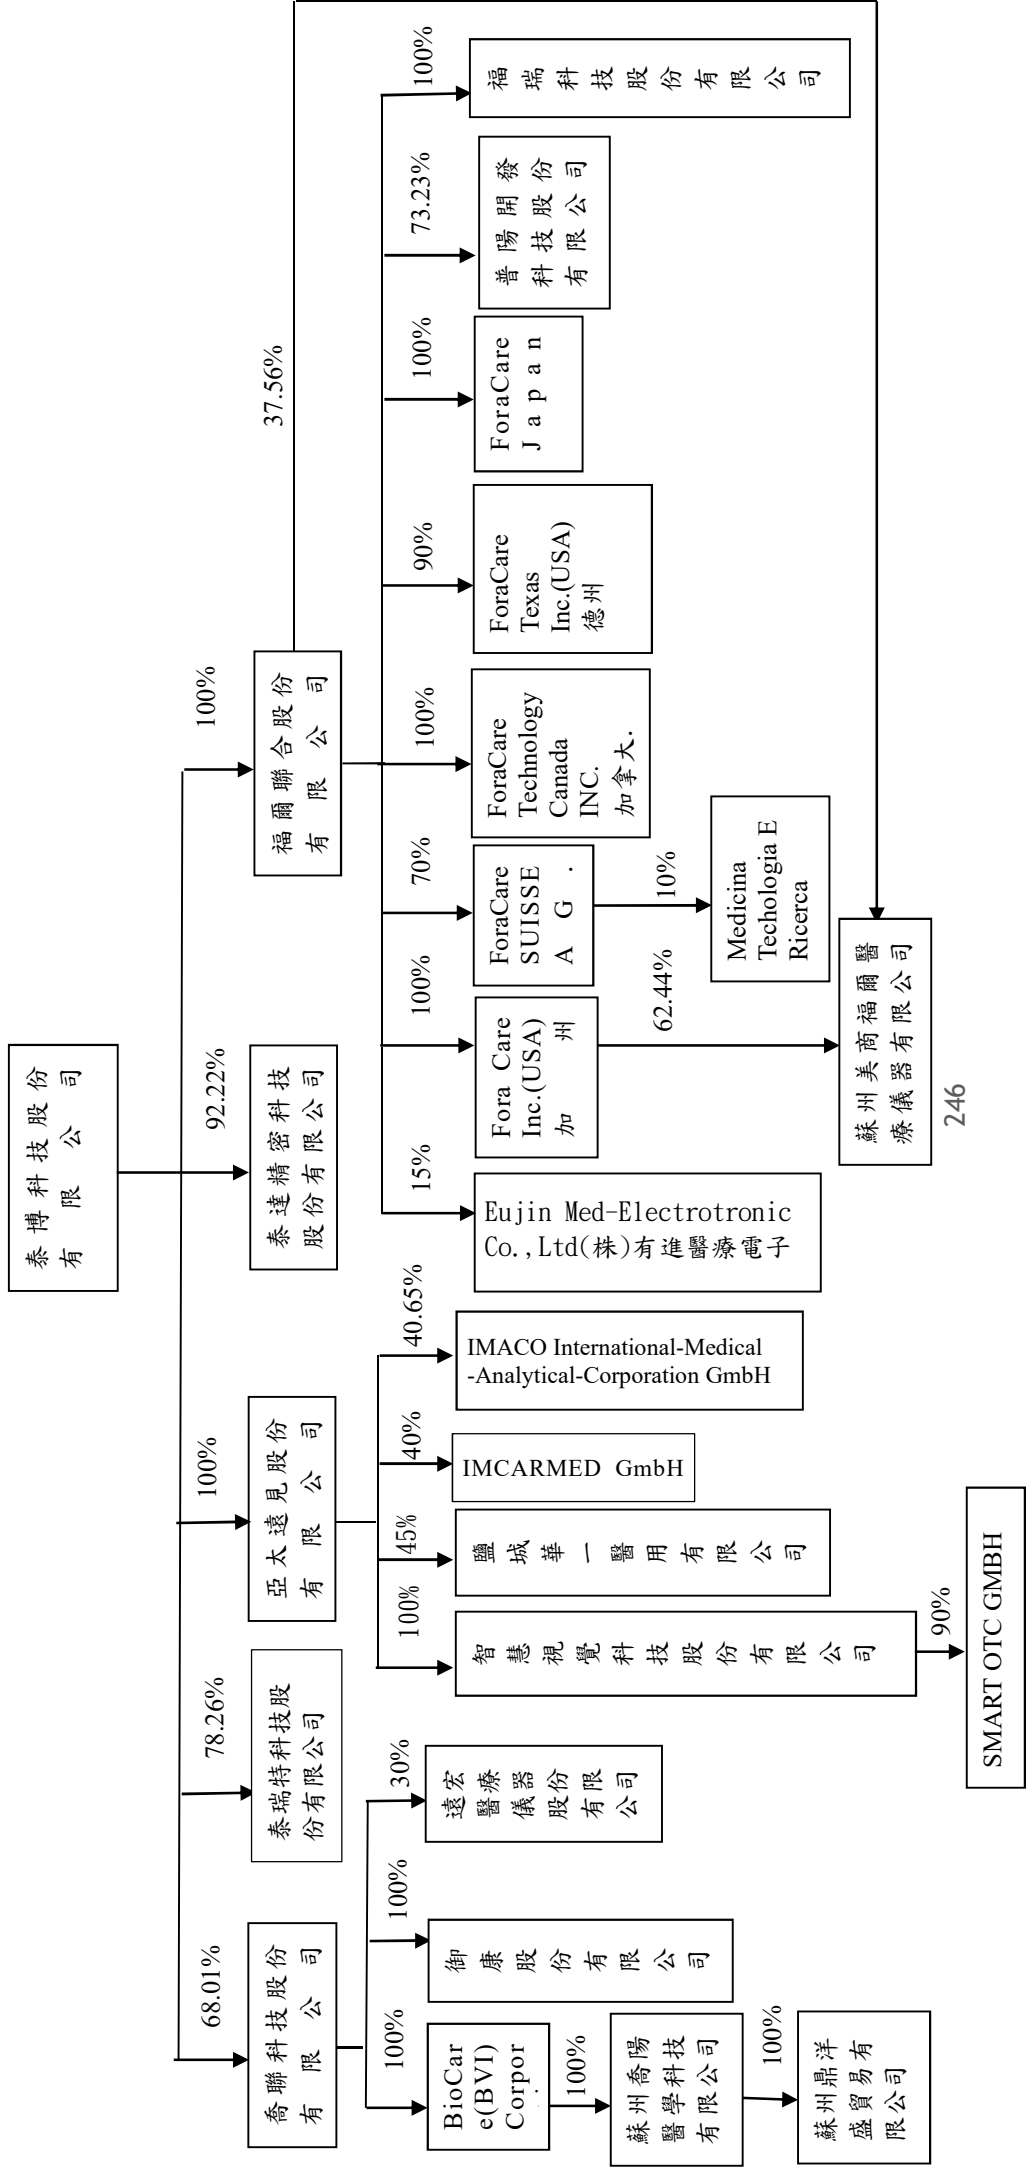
泰博科技股份有限公司

68.01%
喬聯科技股份有限公司
100%
BioCare(BVI) Corpor
100%
蘇州喬陽醫學科技有限公司
100%
蘇州鼎洋盛貿易有限公司
100%
御康股份有限公司
30%
遠安醫療儀器股份有限公司

78.26%
泰瑞特科技股份有限公司

100%
亞太遠見股份有限公司
100%
智慧視覺科技股份有限公司
90%
SMART OTC GMBH
45%
鹽城華一醫用有限公司
40%
IMCARMED GmbH
40.65%
IMACO International-Medical -Analytical-Corporation GmbH

92.22%
泰達精密科技股份有限公司

100%
福爾聯合股份有限公司
15%
Eujin Med-Electrotronic Co.,Ltd(株)有進醫療電子
100%
Fora Care Inc.(USA) 加州
62.44%
蘇州美商福爾醫療儀器有限公司
70%
ForaCare SUISSE A G .
10%
Medicina Techologia E Ricerca
100%
ForaCare Technology Canada INC. 加拿大.
90%
ForaCare Texas Inc.(USA) 德州
100%
ForaCare Japan
73.23%
普陽開發科技股份有限公司
100%
福瑞科技股份有限公司
37.56%

246